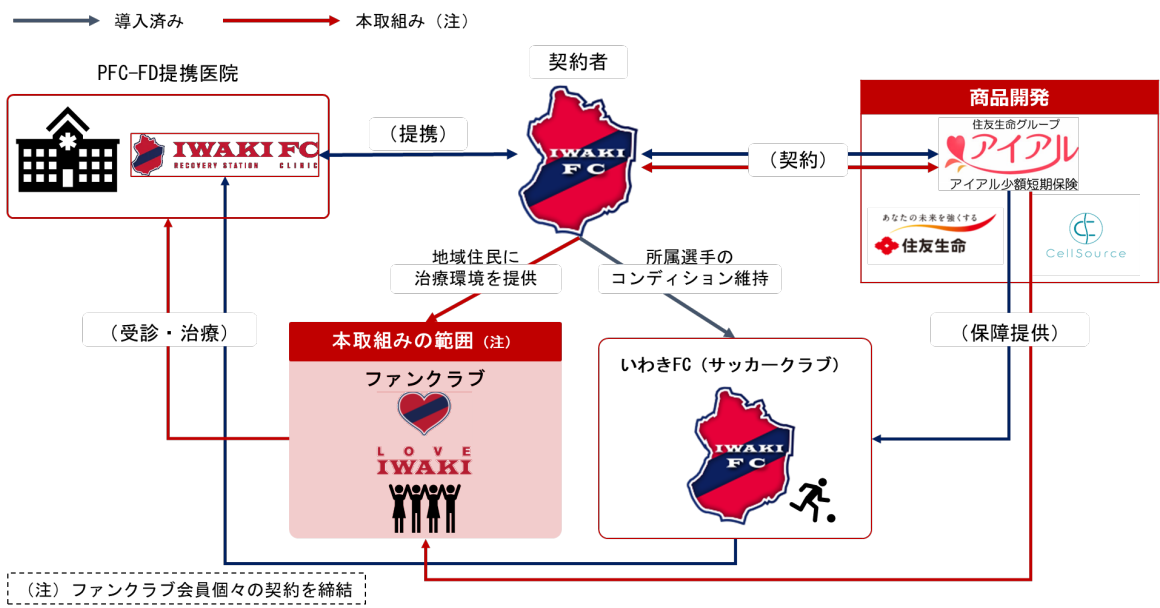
導入済み　本取組み（注）

PFC-FD提携医院

IWAKI FC
RECOVERY STATION CLINIC

（提携）

契約者

IWAKI FC

（契約）

商品開発

住友生命グループ
アイアル
アイアル少額短期保険

あなたの未来を強くする
住友生命

CellSource

地域住民に
治療環境を提供

所属選手の
コンディション維持

（受診・治療）

本取組みの範囲（注）

ファンクラブ

LOVE IWAKI

いわきFC（サッカークラブ）

IWAKI FC

（保障提供）

（注）ファンクラブ会員個々の契約を締結